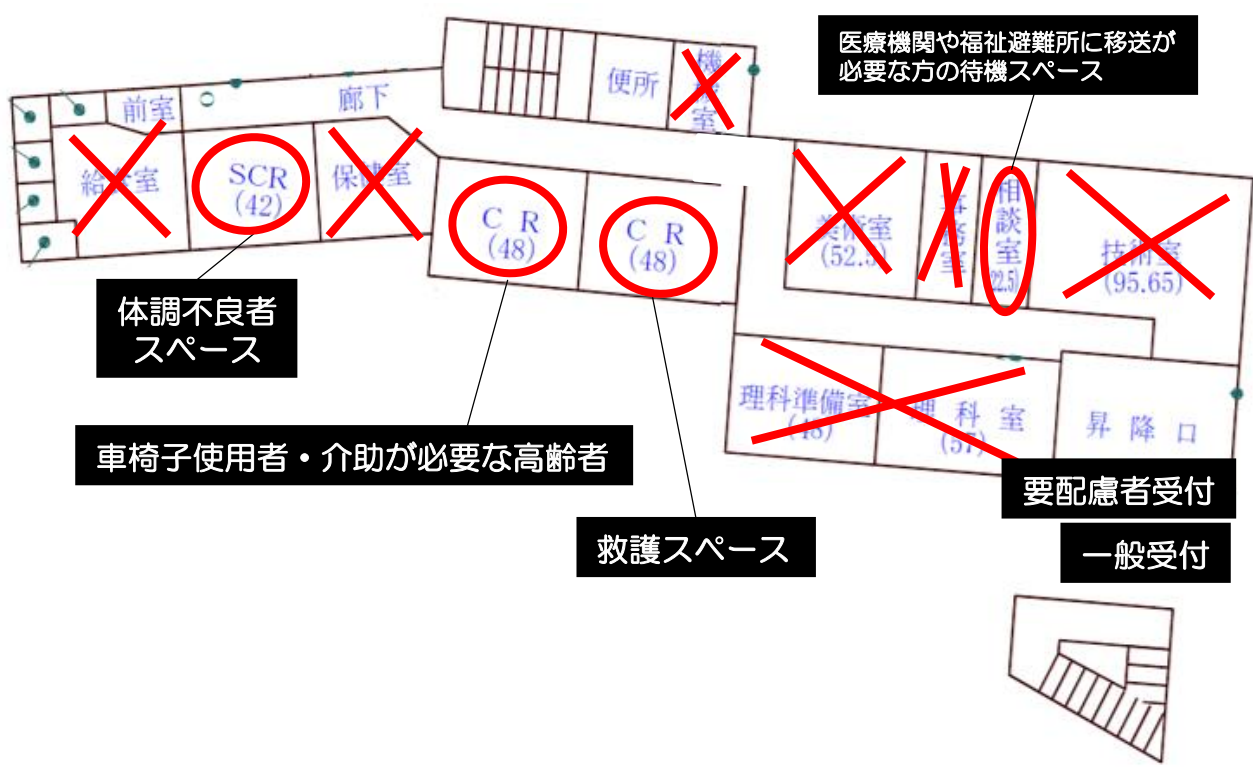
医療機関や福祉避難所に移送が必要な方の待機スペース

前室
廊下
便所
機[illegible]室
給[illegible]室
SCR
(42)
保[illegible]室
C R
(48)
C R
(48)
美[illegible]室
(52.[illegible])
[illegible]
相談室
(22.5)
技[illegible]室
(95.65)
理科準備室
(48)
理科室
(5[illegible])
昇降口

体調不良者スペース

車椅子使用者・介助が必要な高齢者

救護スペース

要配慮者受付

一般受付